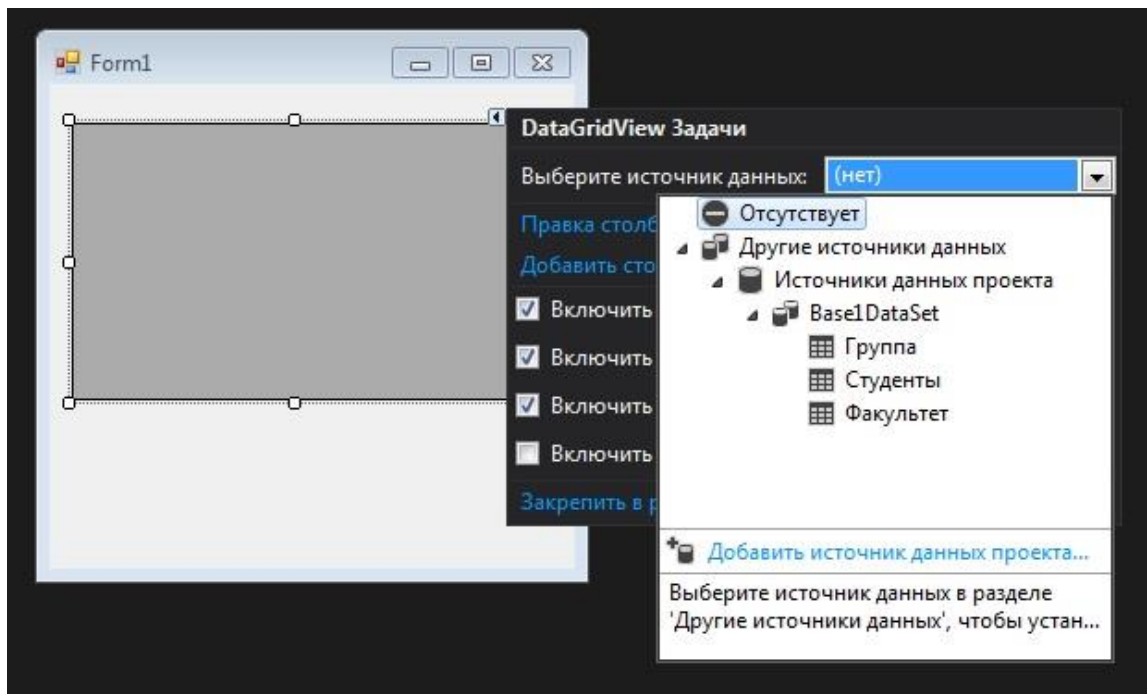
Form1

DataGridView Задачи

Выберите источник данных: (нет)

Правка столб

Добавить сто

Включить

Включить

Включить

Включить

Закрепить в р

Отсутствует

Другие источники данных

Источники данных проекта

Base1DataSet

Группа

Студенты

Факультет

Добавить источник данных проекта...

Выберите источник данных в разделе 'Другие источники данных', чтобы устан...